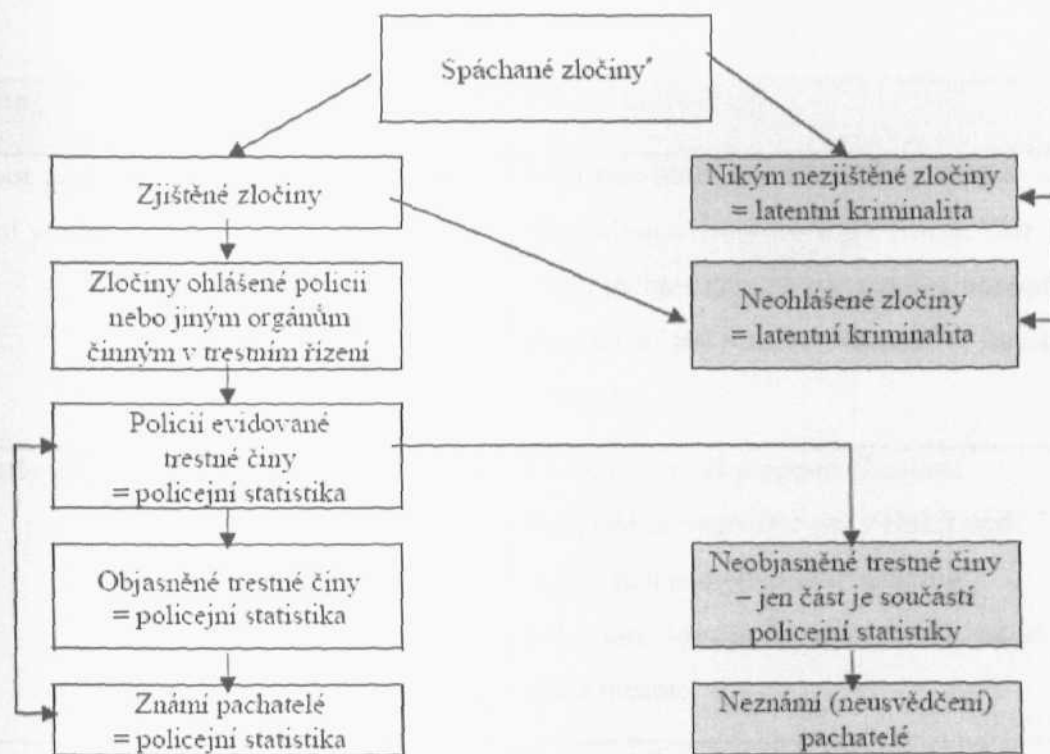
Spáchané zločiny*

Zjištěné zločiny

Nikým nezjištěné zločiny = latentní kriminalita

Zločiny ohlášené policii nebo jiným orgánům činným v trestním řízení

Neohlášené zločiny = latentní kriminalita

Policií evidované trestné činy = policejní statistika

Objasněné trestné činy = policejní statistika

Neobjasněné trestné činy – jen část je součástí policejní statistiky

Známí pachatelé = policejní statistika

Neznámí (neusvědčení) pachatelé